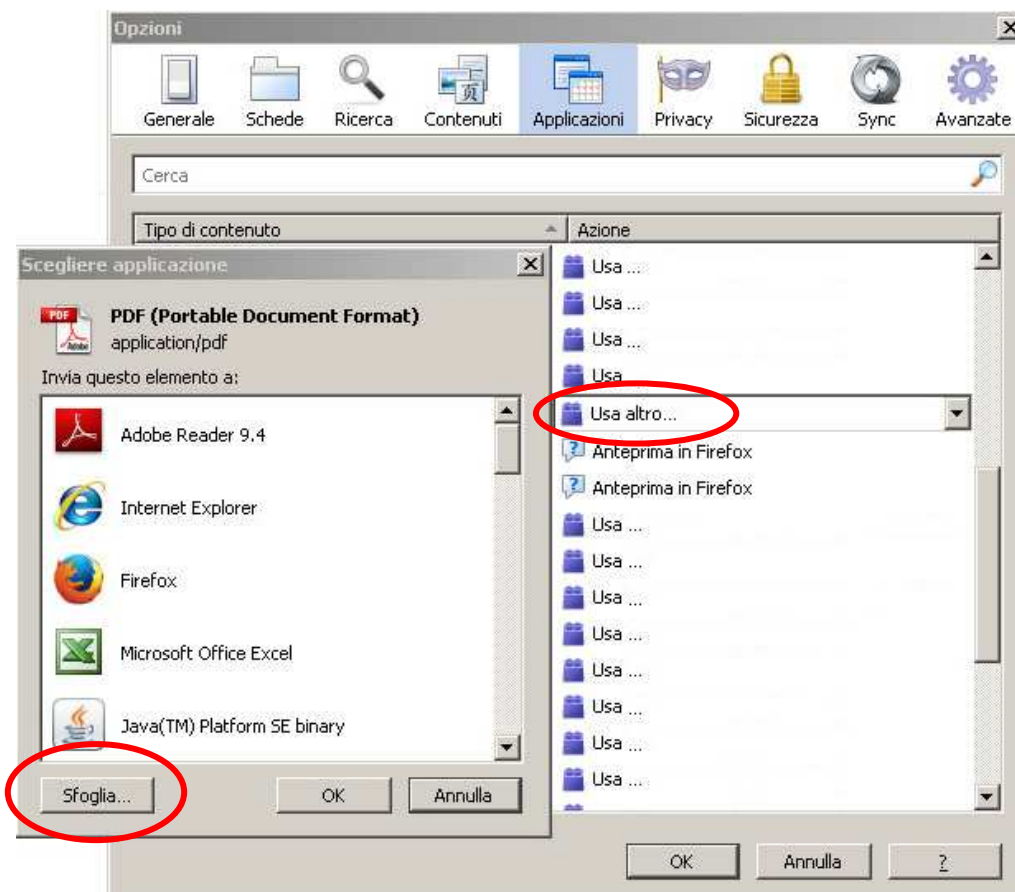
Opzioni

Generale Schede Ricerca Contenuti Applicazioni Privacy Sicurezza Sync Avanzate

Cerca

Tipo di contenuto | Azione

Scegliere applicazione

PDF (Portable Document Format)
application/pdf

Invia questo elemento a:

Adobe Reader 9.4
Internet Explorer
Firefox
Microsoft Office Excel
Java(TM) Platform SE binary

Sfoglia... OK Annulla

Usa ...
Usa ...
Usa ...
Usa
Usa altro...
Anteprima in Firefox
Anteprima in Firefox
Usa ...
Usa ...
Usa ...
Usa ...
Usa ...
Usa ...
Usa ...
Usa ...

OK Annulla ?